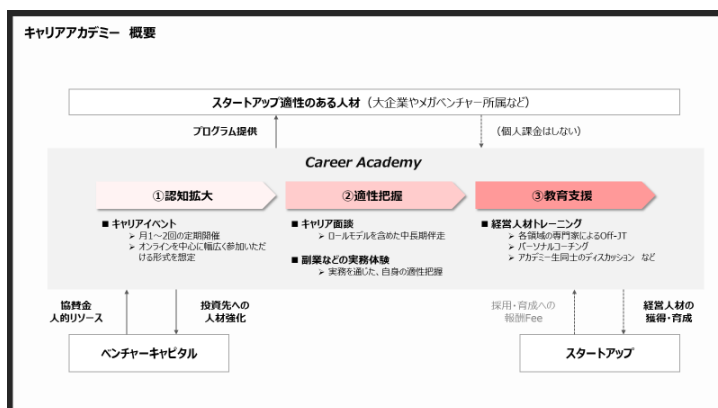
キャリアアカデミー 概要

スタートアップ適性のある人材（大企業やメガベンチャー所属など）

プログラム提供

（個人課金はしない）

Career Academy

①認知拡大

②適性把握

③教育支援

■ キャリアイベント
➢ 月1～2回の定期開催
➢ オンラインを中心に幅広く参加いただける形式を想定

■ キャリア面談
➢ ロールモデルを含めた中長期伴走

■ 副業などの実務体験
➢ 実務を通じた、自身の適性把握

■ 経営人材トレーニング
➢ 各領域の専門家によるOff-JT
➢ パーソナルコーチング
➢ アカデミー生同士のディスカッション など

協賛金
人的リソース

投資先への
人材強化

採用・育成への
報酬Fee

経営人材の
獲得・育成

ベンチャーキャピタル

スタートアップ